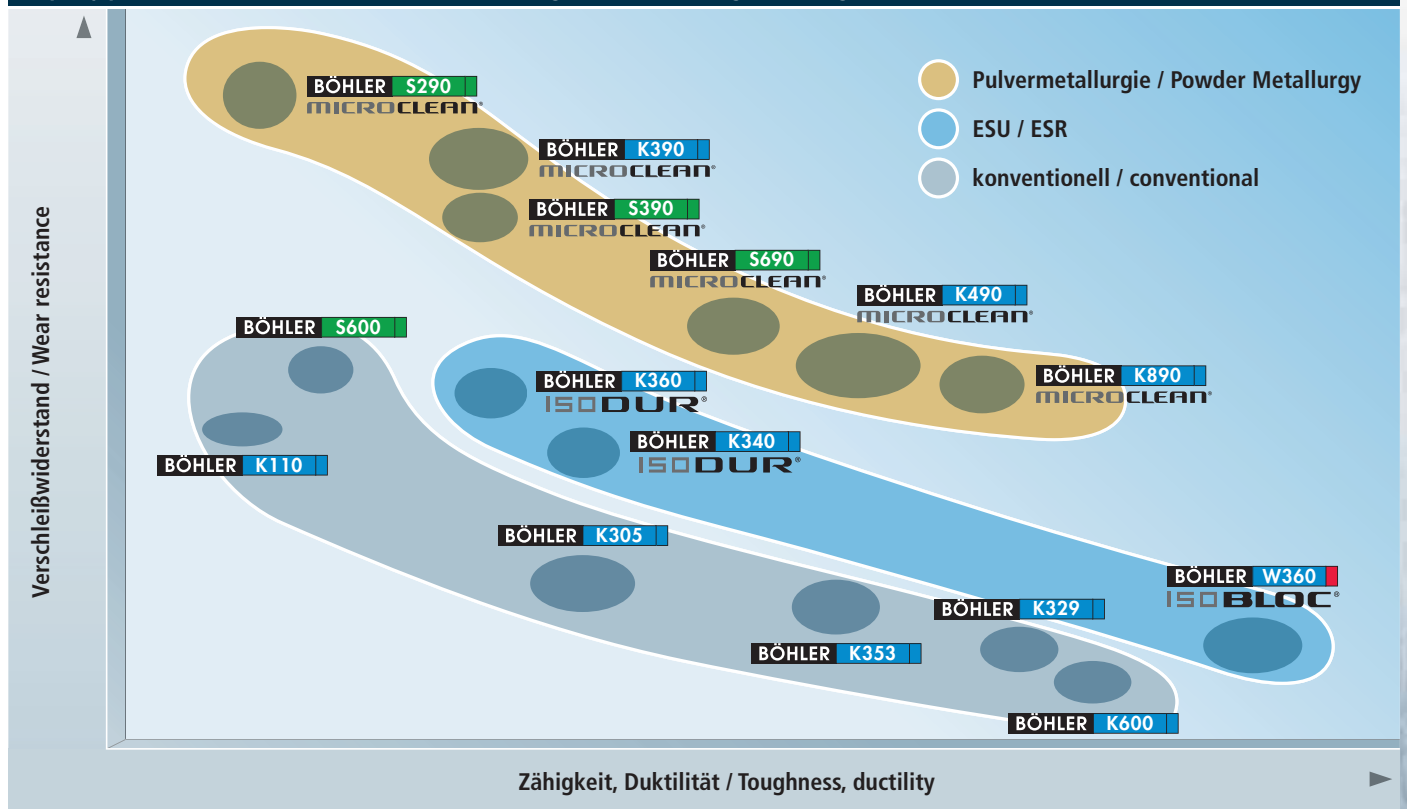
Pulvermetallurgie / Powder Metallurgy
ESU / ESR
konventionell / conventional

BÖHLER S290
MICROCLEAN®
BÖHLER K390
MICROCLEAN®
BÖHLER S390
MICROCLEAN®
BÖHLER S690
MICROCLEAN®
BÖHLER K490
MICROCLEAN®
BÖHLER S600
BÖHLER K360
ISODUR®
BÖHLER K890
MICROCLEAN®
BÖHLER K340
ISODUR®
BÖHLER K110
BÖHLER K305
BÖHLER W360
ISOBLOC®
BÖHLER K329
BÖHLER K353
BÖHLER K600

Verschleißwiderstand / Wear resistance

Zähigkeit, Duktilität / Toughness, ductility